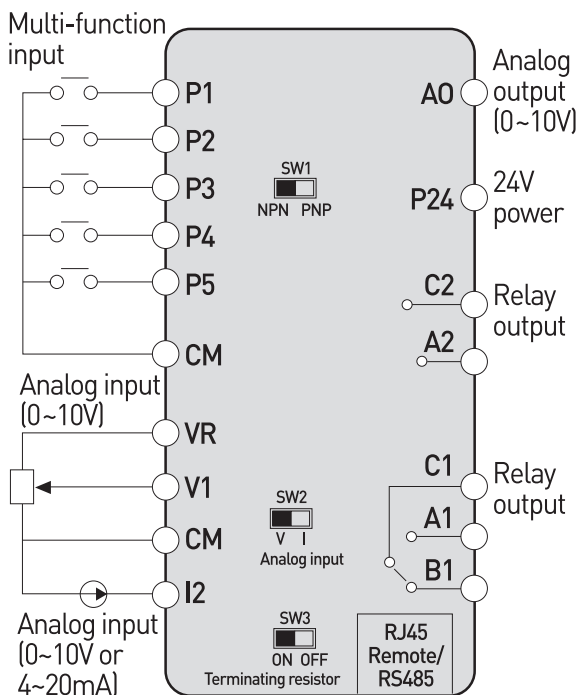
Multi-function input

P1
P2
P3
P4
P5
CM

Analog input (0~10V)

VR
V1
CM
I2

Analog input (0~10V or 4~20mA)

SW1
NPN PNP

SW2
V I
Analog input

SW3
ON OFF
Terminating resistor

AO
Analog output (0~10V)

P24
24V power

C2
A2
Relay output

C1
A1
B1
Relay output

RJ45 Remote/ RS485